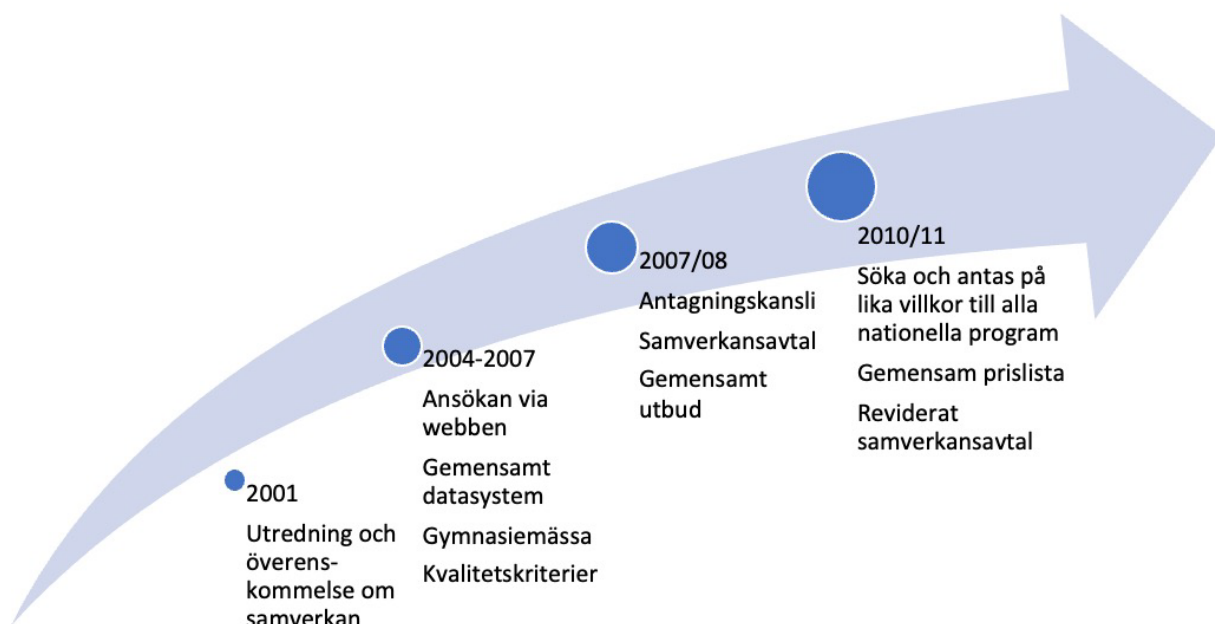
2001

Utredning och överens-kommelse om samverkan

2004-2007

Ansökan via webben

Gemensamt datasystem

Gymnasiemässa

Kvalitetskriterier

2007/08

Antagningskansli

Samverkansavtal

Gemensamt utbud

2010/11

Söka och antas på lika villkor till alla nationella program

Gemensam prislista

Reviderat samverkansavtal